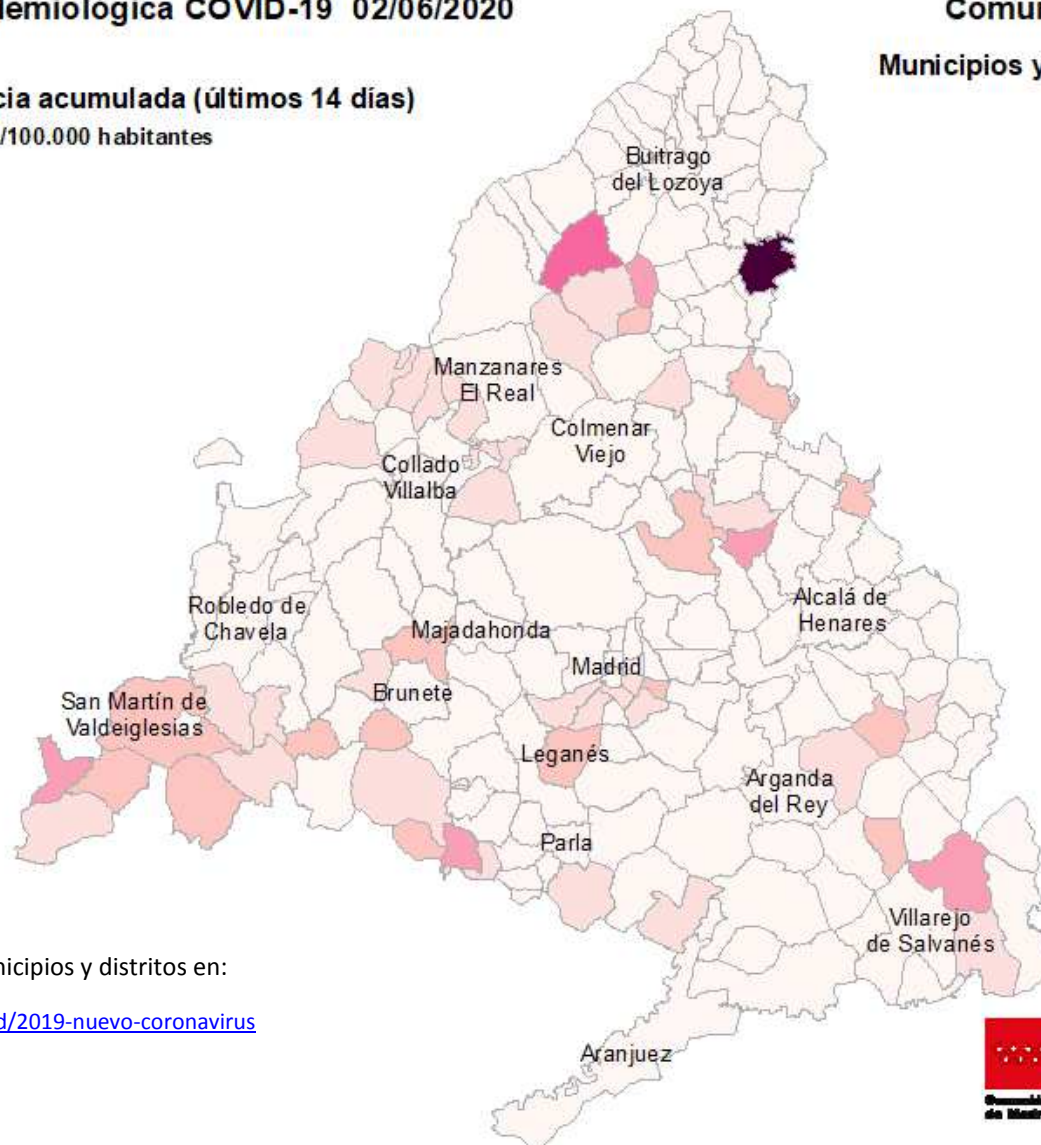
demiológica COVID-19 02/06/2020

Comun

Municipios y

cia acumulada (últimos 14 días)

/100.000 habitantes

Buitrago del Lozoya

Manzanares El Real

Colmenar Viejo

Collado Villalba

Robledo de Chavela

Majadahonda

Alcalá de Henares

Madrid

Brunete

San Martín de Valdeiglesias

Leganés

Arganda del Rey

Parla

Villarejo de Salvanés

Aranjuez

nicipios y distritos en:

d/2019-nuevo-coronavirus